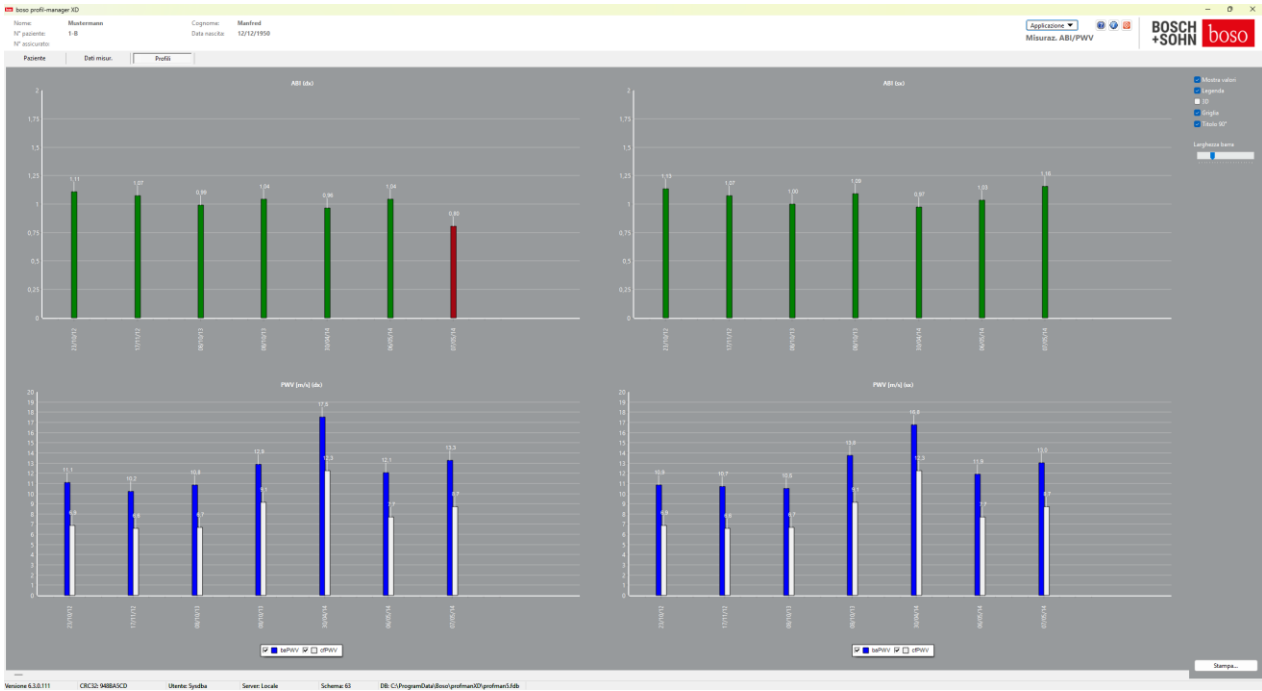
boso profil-manager XD

Nome: Mustermann
N° paziente: 1-B
N° assicurato:
Cognome: Manfred
Data nascita: 12/12/1950

Applicazione ▼
Misuraz. ABI/PWV

BOSCH +SOHN boso

Paziente
Dati misur.
Profili

ABI (dx)

2
1,75
1,5
1,25
1
0,75
0,5
0,25
0

1,11
1,07
0,99
1,04
0,96
1,04
0,80

23/10/12
17/11/12
08/10/13
08/10/13
30/04/14
06/05/14
07/05/14

ABI (sx)

2
1,75
1,5
1,25
1
0,75
0,5
0,25
0

1,13
1,07
1,00
1,09
0,97
1,03
1,15

23/10/12
17/11/12
08/10/13
08/10/13
30/04/14
06/05/14
07/05/14

Mostra valori
Legenda
3D
Griglie
Titolo 90°
Larghezza barre

PWV (m/s) (dx)

20
19
18
17
16
15
14
13
12
11
10
9
8
7
6
5
4
3
2
1
0

11,1
6,9
10,2
6,6
10,8
6,7
12,9
9,1
17,6
12,3
12,1
7,7
13,3
8,7

23/10/12
17/11/12
08/10/13
08/10/13
30/04/14
06/05/14
07/05/14

baPWV cfPWV

PWV (m/s) (sx)

20
19
18
17
16
15
14
13
12
11
10
9
8
7
6
5
4
3
2
1
0

10,8
6,9
10,7
6,6
10,5
6,7
13,8
9,1
16,8
12,3
11,9
7,7
13,0
8,7

23/10/12
17/11/12
08/10/13
08/10/13
30/04/14
06/05/14
07/05/14

baPWV cfPWV

Stampa...

Versione 6.3.0.111 CRC32: 948BA5CD Utente: Sysdba Server: Locale Schema: 63 DB: C:\ProgramData\Boso\profmanXD\profman5.fdb